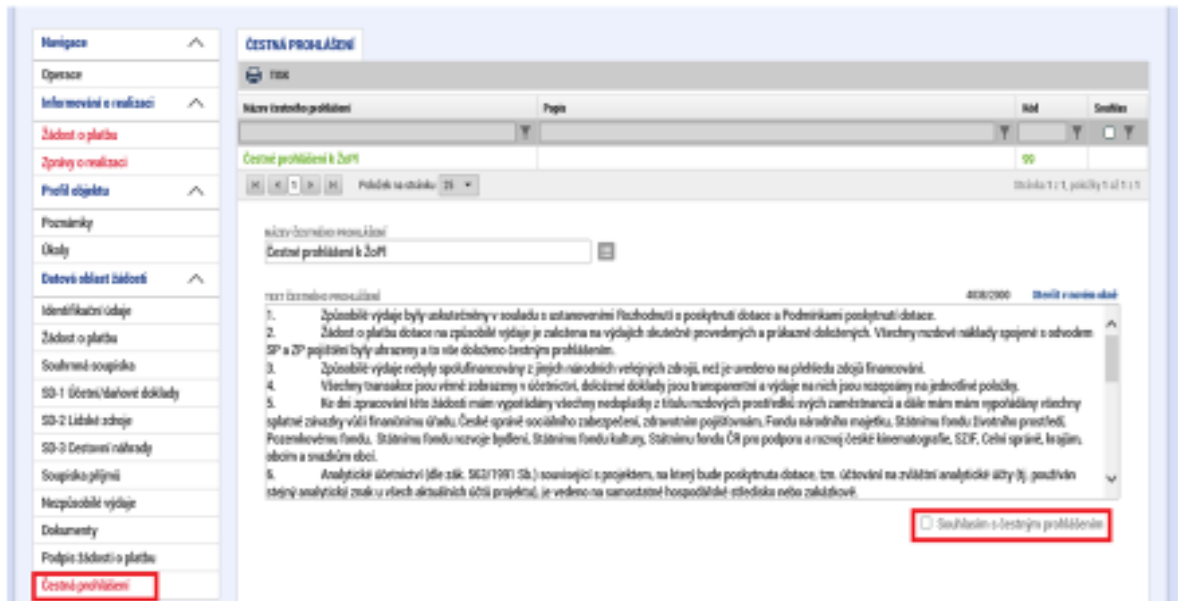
Navigace
Operace
Informování o realizaci
Žádost o platbu
Zprávy o realizaci
Profil objektu
Poznámky
Úkoly
Datová oblast žádosti
Identifikační údaje
Žádost o platbu
Souhrnná soupiska
SD-1 Účetní/daňové doklady
SD-2 Lidské zdroje
SD-3 Cestovní náhrady
Soupiska příjmů
Nezpůsobilé výdaje
Dokumenty
Podpis žádosti o platbu
Čestná prohlášení

ČESTNÁ PROHLÁŠENÍ
TISK

| Název čestného prohlášení | Popis | Kód | Souhlas |
|---|---|---|---|
| Čestné prohlášení k ŽoPl | | 99 | |

Položek na stránku 25
Stránka 1 z 1, položky 1 až 1 z 1

NÁZEV ČESTNÉHO PROHLÁŠENÍ
Čestné prohlášení k ŽoPl

TEXT ČESTNÉHO PROHLÁŠENÍ
4038/2000 Otevřít v novém okně

1. Způsobilé výdaje byly uskutečněny v souladu s ustanoveními Rozhodnutí o poskytnutí dotace a Podmínkami poskytnutí dotace.
2. Žádost o platbu dotace na způsobilé výdaje je založena na výdajích skutečně provedených a průkazně doložených. Všechny mzdové náklady spojené s odvodem SP a ZP pojištění byly uhrazeny a to vše doloženo čestným prohlášením.
3. Způsobilé výdaje nebyly spolufinancovány z jiných národních veřejných zdrojů, než je uvedeno na přehledu zdrojů financování.
4. Všechny transakce jsou věrně zobrazeny v účetnictví, doložené doklady jsou transparentní a výdaje na nich jsou rozepsány na jednotlivé položky.
5. Ke dni zpracování této žádosti mám vypořádány všechny nedoplatky z titulu mzdových prostředků svých zaměstnanců a dále mám mám vypořádány všechny splatné závazky vůči finančnímu úřadu, České správě sociálního zabezpečení, zdravotním pojišťovnám, Fondu národního majetku, Státnímu fondu životního prostředí, Pozemkovému fondu, Státnímu fondu rozvoje bydlení, Státnímu fondu kultury, Státnímu fondu ČR pro podporu a rozvoj české kinematografie, SZIF, Celní správě, krajům, obcím a svazkům obcí.
6. Analytické účetnictví (dle zák. 563/1991 Sb.) související s projektem, na který bude poskytnuta dotace, tzn. účtování na zvláštní analytické účty (tj. používán stejný analytický znak u všech aktuálních účtů projektu), je vedeno na samostatné hospodářské středisko nebo zakázkově.

Souhlasím s čestným prohlášením